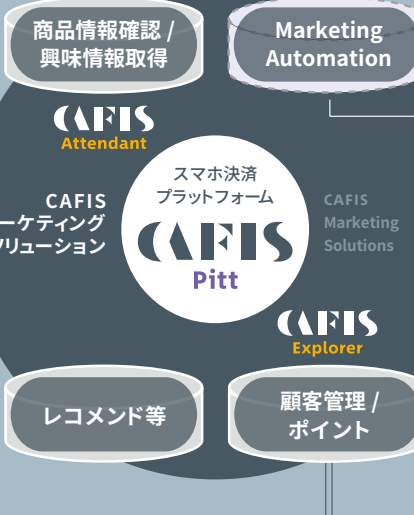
商品情報確認 / 興味情報取得

Marketing Automation

CAFIS
Attendant

CAFIS
ーケティング
リューション

スマホ決済
プラットフォーム

CAFIS
Pitt

CAFIS
Marketing
Solutions

CAFIS
Explorer

レコメンド等

顧客管理 / ポイント